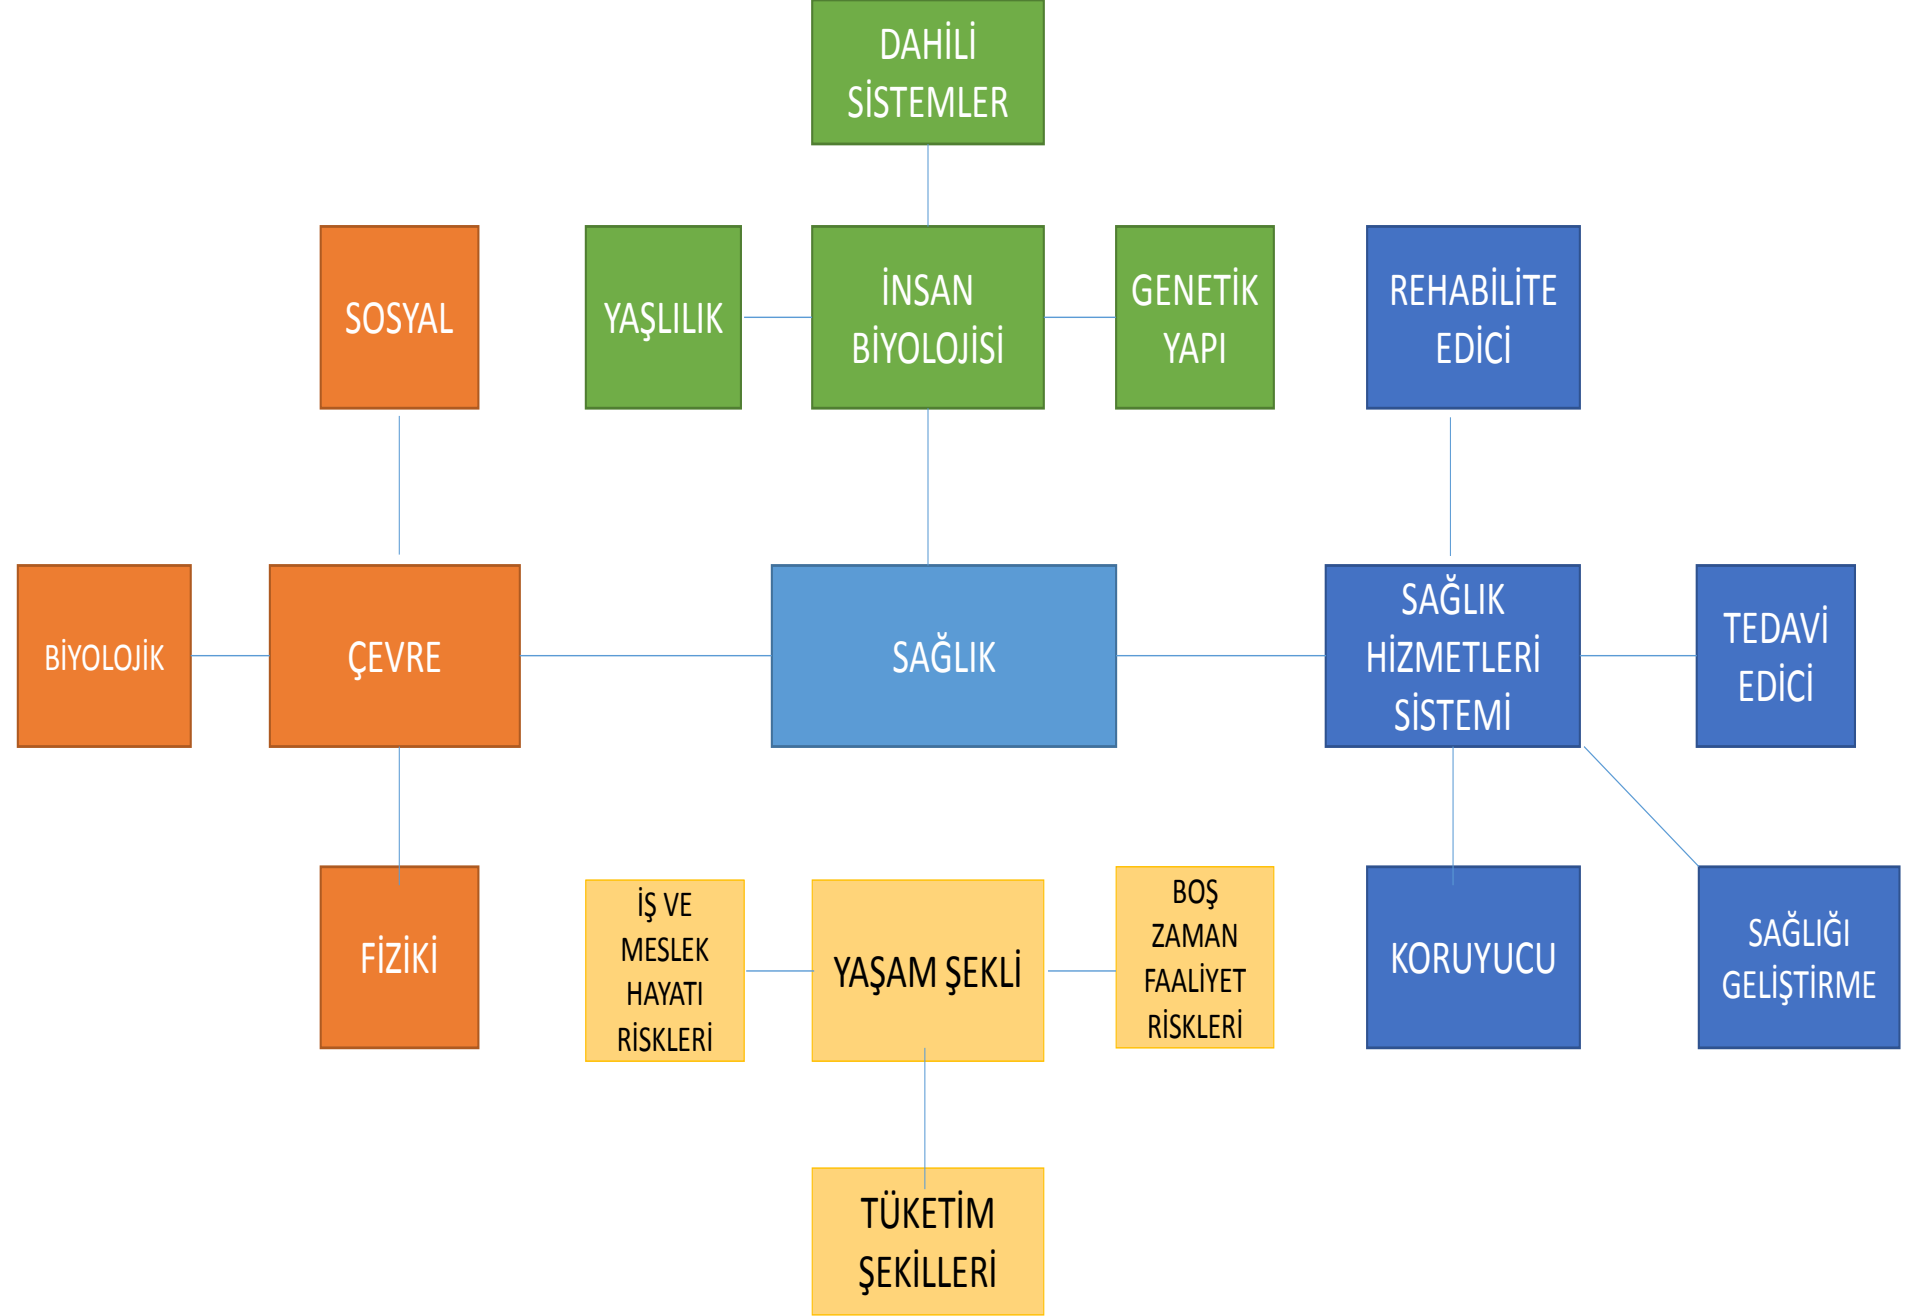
DAHİLİ SİSTEMLER

SOSYAL

YAŞLILIK

İNSAN BİYOLOJİSİ

GENETİK YAPI

REHABİLİTE EDİCİ

BİYOLOJİK

ÇEVRE

SAĞLIK

SAĞLIK HİZMETLERİ SİSTEMİ

TEDAVİ EDİCİ

FİZİKİ

İŞ VE MESLEK HAYATI RİSKLERİ

YAŞAM ŞEKLİ

BOŞ ZAMAN FAALİYET RİSKLERİ

KORUYUCU

SAĞLIĞI GELİŞTİRME

TÜKETİM ŞEKİLLERİ